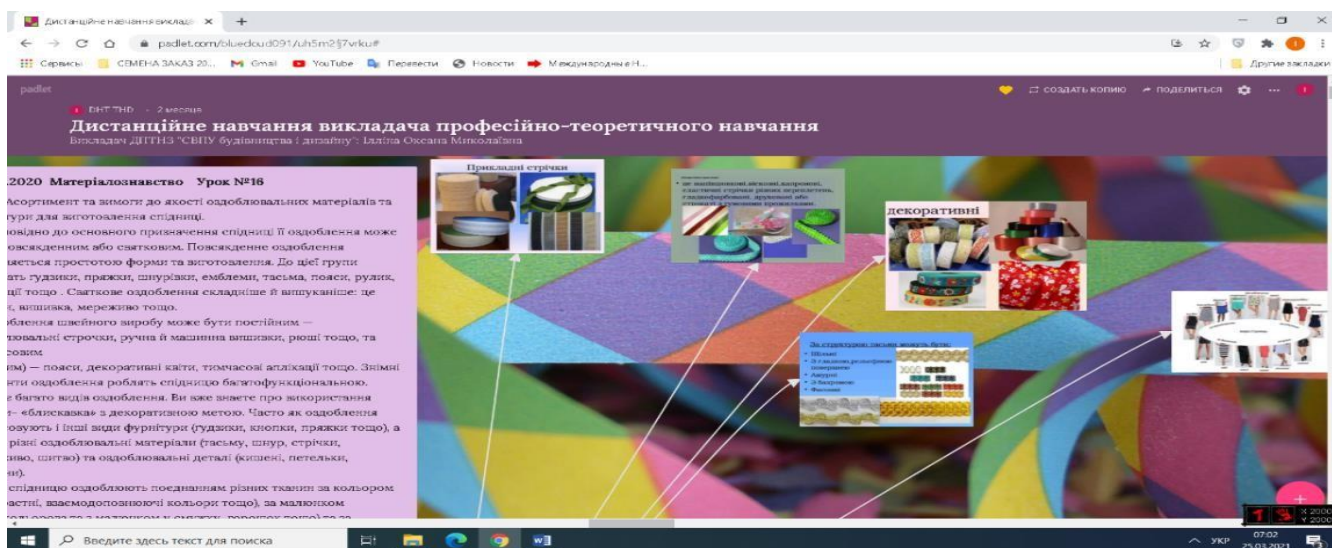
Дистанційне навчання виклад ×   +

padlet.com/bluecloud091/uh5m2lj7vrku#

Сервисы   СЕМЕНА ЗАКАЗ 20...   Gmail   YouTube   Перевести   Новости   Международные Н...   Другие закладки

padlet

СОЗДАТЬ КОПИЮ   ПОДЕЛИТЬСЯ

ДНТ ТНД · 2 месяца
Дистанційне навчання викладача професійно-теоретичного навчання
Викладач ДПТНЗ "СВПУ будівництва і дизайну": Іліна Оксана Миколаївна

.2020 Матеріалознавство Урок №16

Асортимент та вимоги до якості оздоблювальних матеріалів та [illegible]тури для виготовлення спідниці.

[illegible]повідно до основного призначення спідниці її оздоблення може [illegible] повсякденним або святковим. Повсякденне оздоблення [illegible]ється простотою форми та виготовлення. До цієї групи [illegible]ть гудзики, пряжки, шнурівки, емблеми, тасьма, пояси, рулик, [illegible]ці тощо . Святкове оздоблення складніше й вишуканіше: це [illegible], вишивка, мереживо тощо.

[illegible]блення швейного виробу може бути постійним — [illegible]товальні строчки, ручна й машинна вишивки, рюші тощо, та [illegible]ним

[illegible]м) — пояси, декоративні квіти, тимчасові аплікації тощо. Знімні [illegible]нти оздоблення роблять спідницю багатофункціональною.

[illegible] багато видів оздоблення. Ви вже знаєте про використання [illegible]- «блискавка» з декоративною метою. Часто як оздоблення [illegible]овують і інші види фурнітури (гудзики, кнопки, пряжки тощо), а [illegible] різні оздоблювальні матеріали (тасьму, шнур, стрічки, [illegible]иво, шитво) та оздоблювальні деталі (кишені, петельки, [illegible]).

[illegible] спідницю оздоблюють поєднанням різних тканин за кольором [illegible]астні, взаємодоповнюючі кольори тощо), за малюнком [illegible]

Прикладні стрічки

декоративні

Введите здесь текст для поиска

УКР   07:02   25.03.2021